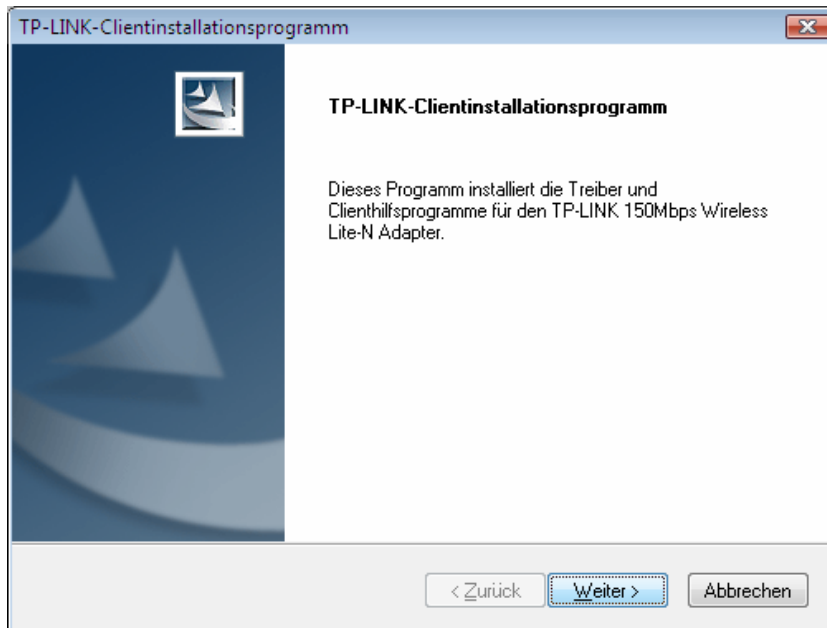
TP-LINK-Clientinstallationsprogramm

TP-LINK-Clientinstallationsprogramm

Dieses Programm installiert die Treiber und Clienthilfsprogramme für den TP-LINK 150Mbps Wireless Lite-N Adapter.

< Zurück Weiter > Abbrechen